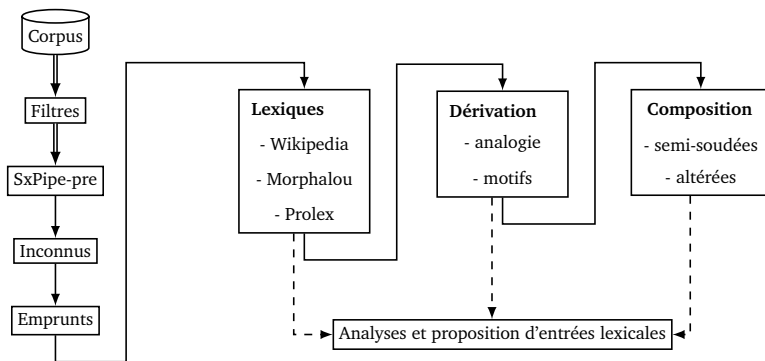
Corpus

Filtres

SxPipe-pre

Inconnus

Emprunts

**Lexiques**
- Wikipedia
- Morphalou
- Prolex

**Dérivation**
- analogie
- motifs

**Composition**
- semi-soudées
- altérées

Analyses et proposition d'entrées lexicales